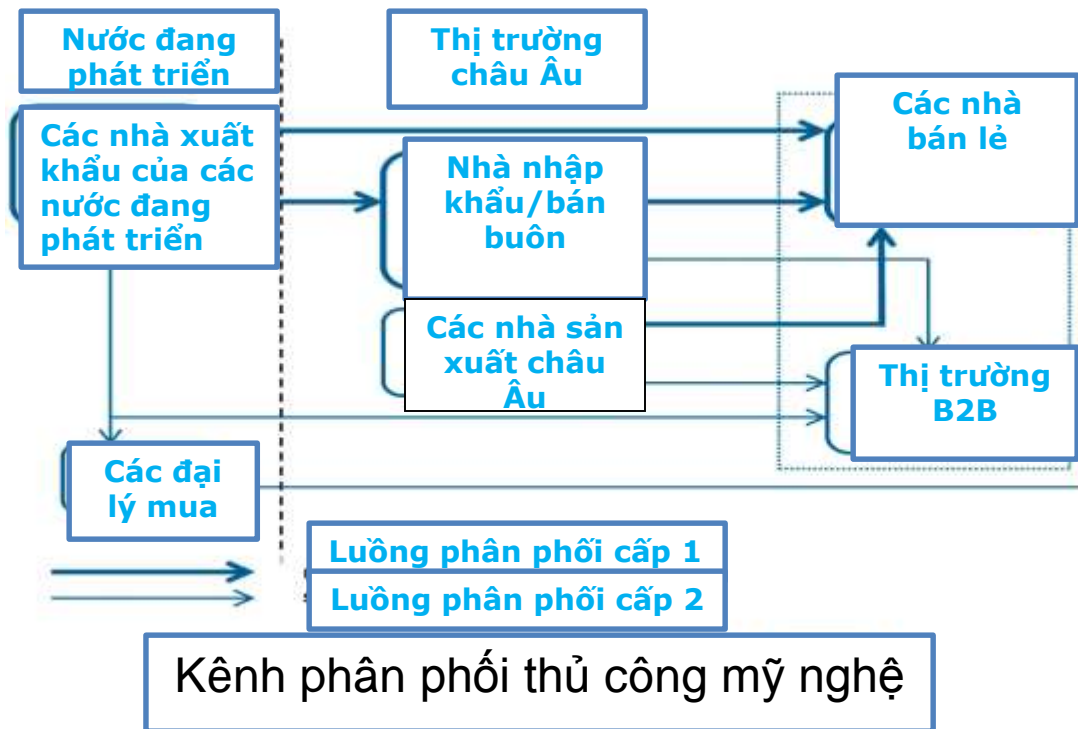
Nước đang phát triển

Thị trường châu Âu

Các nhà xuất khẩu của các nước đang phát triển

Nhà nhập khẩu/bán buôn

Các nhà bán lẻ

Các nhà sản xuất châu Âu

Thị trường B2B

Các đại lý mua

Luồng phân phối cấp 1

Luồng phân phối cấp 2

Kênh phân phối thủ công mỹ nghệ